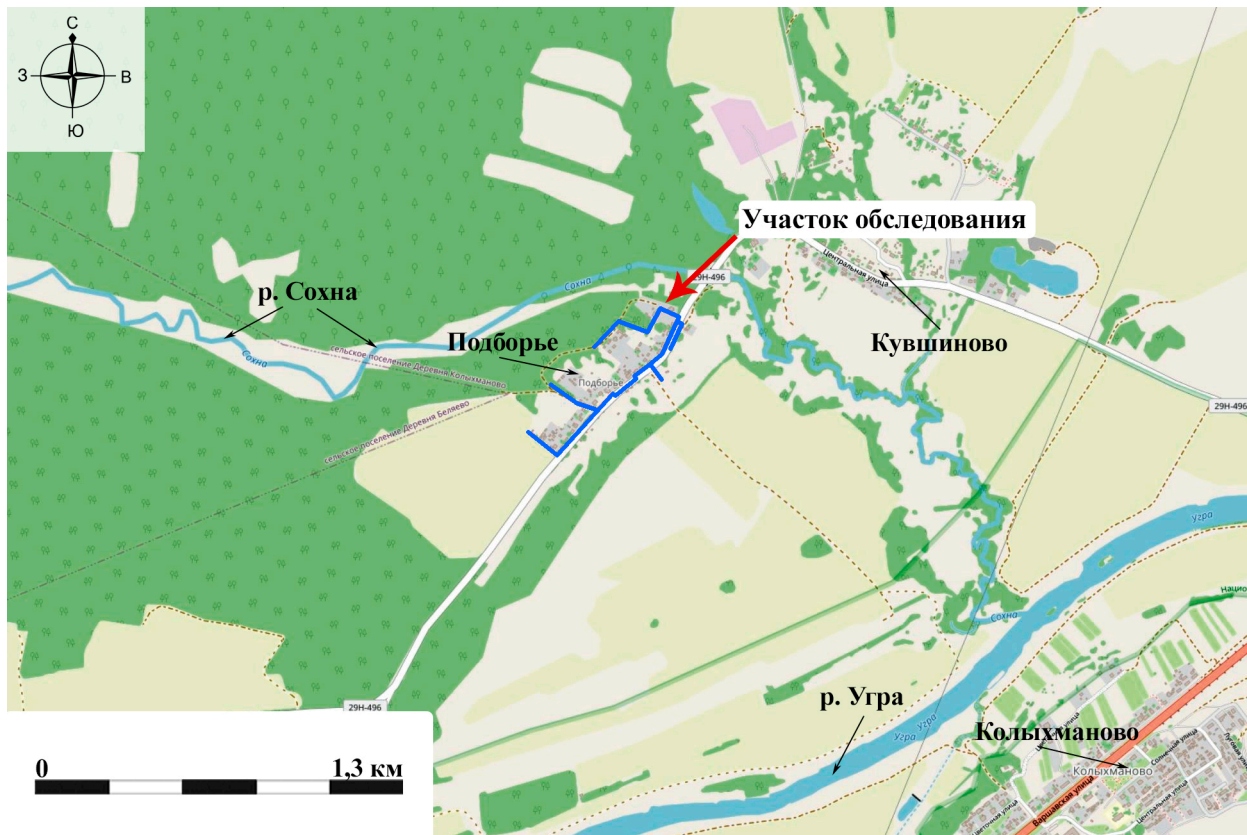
С
З
В
Ю

Участок обследования

р. Сохна

Сохна

Сохна

сельское поселение Деревня Колыхманово

сельское поселение Деревня Беляево

Подборье

Подборье

29Н-496

Центральная улица

Кувшиново

29Н-496

Угра

Сохна

р. Угра

Угра

Угра

Колыхманово

Колыхманово

Центральная улица

Солнечная улица

Луговая улица

Варшавская улица

Цветочная улица

29Н-496

0

1,3 км